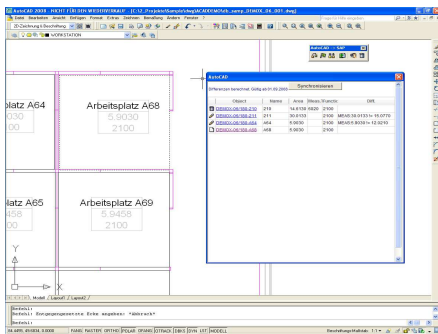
AutoCAD 2009 - NICHT FÜR DEN WIEDERVERKAUF - [C:\2_Projekte\Kampfer\dwg\ACADEMOS\eb_samp_01\MOL_04_001.dwg]

Datei Bearbeiten Ansicht Einfügen Format Extras Zeichnen Bemaßung Ändern Fenster ?

2D-Zeichnung & Beschriftung

WORKSTATION

AutoCAD <-> SAP

platz A64
5,9030
2100

Arbeitsplatz A68
5,9030
2100

platz A65
5,9458
2100

Arbeitsplatz A69
5,9458
2100

AutoCAD

Differenzen berechnet. Gültig ab 01.09.2009

Synchronisieren

| Object | Name | Area | Massn | Funktn | Diff. |
|---|---|---|---|---|---|
| DRMOL.06/188.219 | 219 | 14,6138 | 6020 | 2100 | |
| DRMOL.06/188.231 | 231 | 30,6133 | | 2100 | MEAS 30,6133<> 15,0770 |
| DRMOL.06/188.A64 | A64 | 5,9030 | | 2100 | MEAS 5,9030<> 12,0210 |
| DRMOL.06/188.A68 | A68 | 5,9030 | | 2100 | |

Model / Layout1 / Layout2 /

Befehl:
Befehl: Ausgewaehlte Ecke angeben: *Abbruch*
Befehl:

FANG RASTER ORTHO POLAR OFANG OTRACK DBKS DYN LST MODELL

Beschriftungs-Maßstab: 1:1